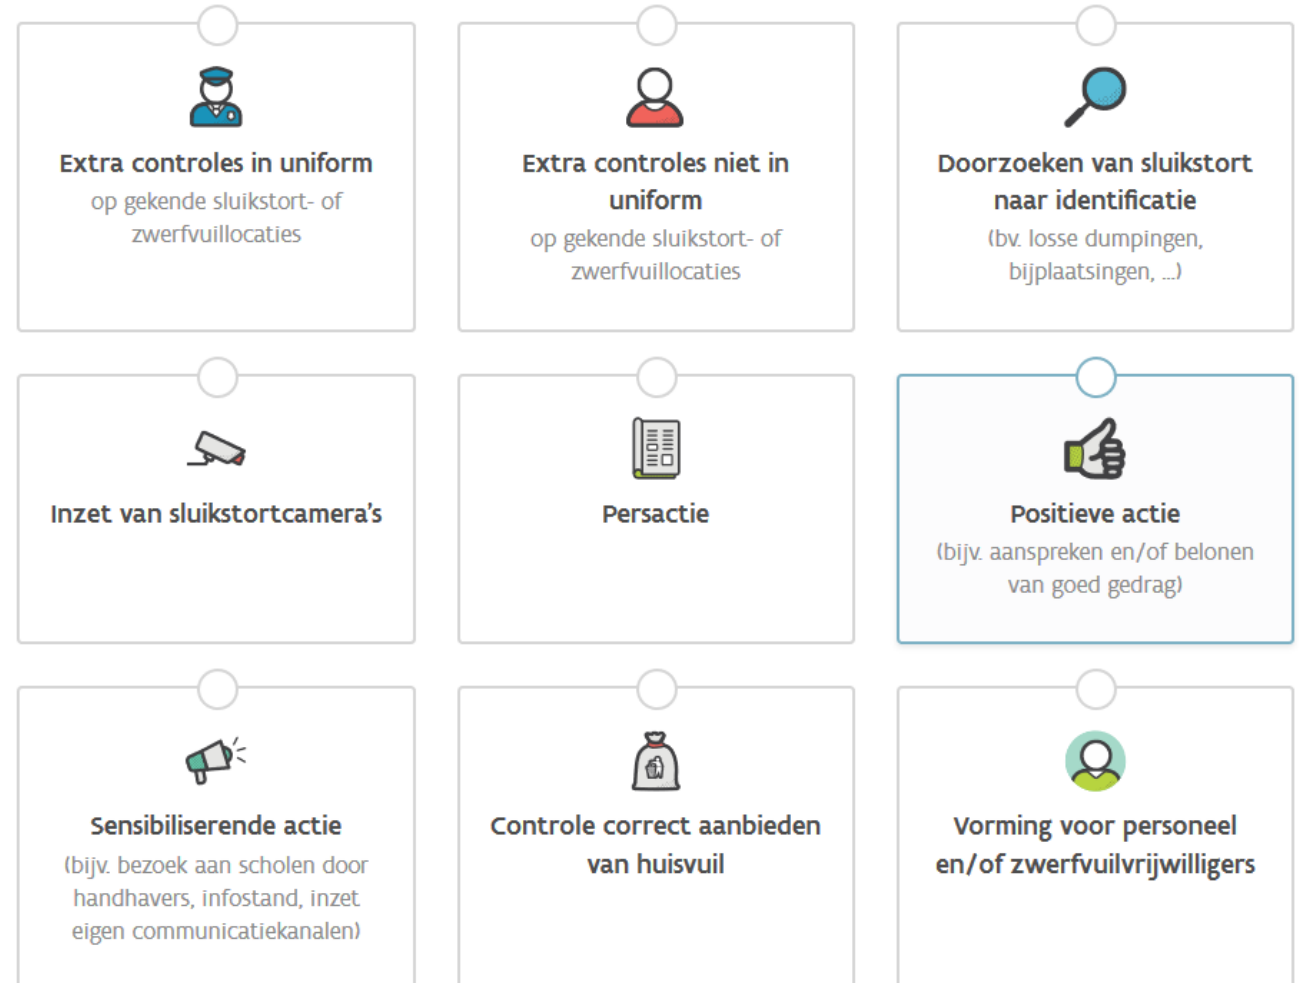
Extra controles in uniform
op gekende sluikstort- of zwerfvuillocaties

Extra controles niet in uniform
op gekende sluikstort- of zwerfvuillocaties

Doorzoeken van sluikstort naar identificatie
(bv. losse dumpingen, bijplaatsingen, ...)

Inzet van sluikstortcamera's

Persactie

Positieve actie
(bijv. aanspreken en/of belonen van goed gedrag)

Sensibiliserende actie
(bijv. bezoek aan scholen door handhavers, infostand, inzet eigen communicatiekanalen)

Controle correct aanbieden van huisvuil

Vorming voor personeel en/of zwerfvuilvrijwilligers